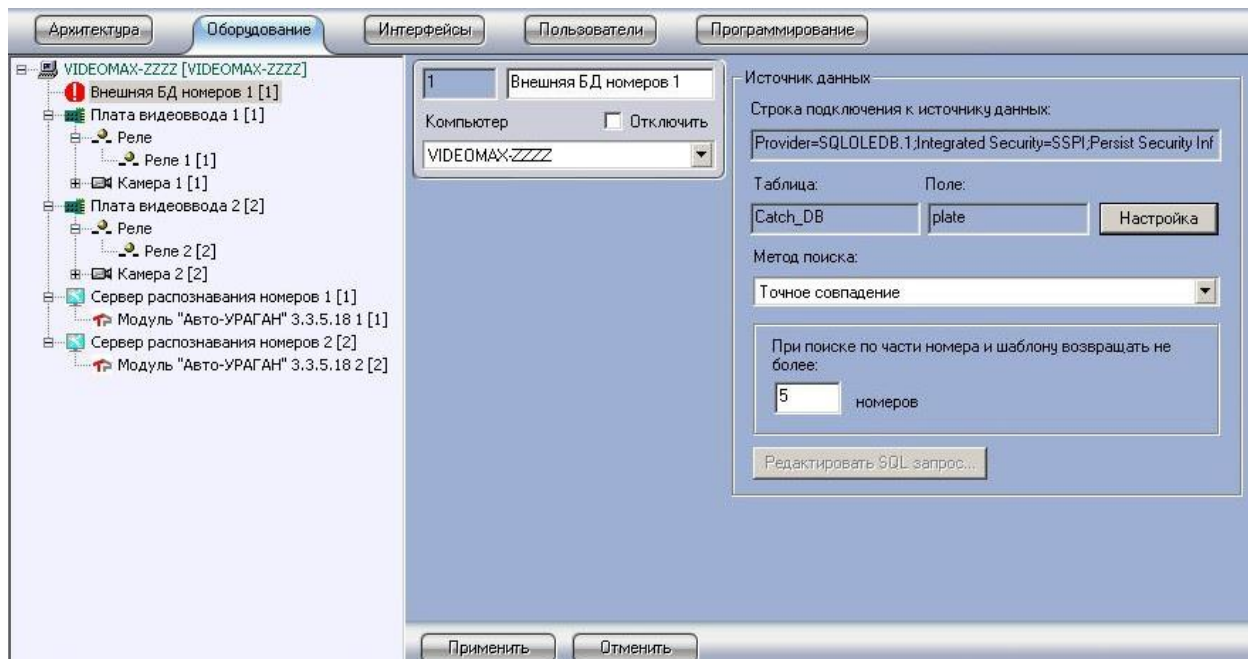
Архитектура | Оборудование | Интерфейсы | Пользователи | Программирование

VIDEOMAX-ZZZZ [VIDEOMAX-ZZZZ]
Внешняя БД номеров 1 [1]
Плата видеоввода 1 [1]
Реле
Реле 1 [1]
Камера 1 [1]
Плата видеоввода 2 [2]
Реле
Реле 2 [2]
Камера 2 [2]
Сервер распознавания номеров 1 [1]
Модуль "Авто-УРАГАН" 3.3.5.18 1 [1]
Сервер распознавания номеров 2 [2]
Модуль "Авто-УРАГАН" 3.3.5.18 2 [2]

1
Внешняя БД номеров 1
Компьютер
Отключить
VIDEOMAX-ZZZZ

Источник данных
Строка подключения к источнику данных:
Provider=SQLOLEDB.1;Integrated Security=SSPI;Persist Security Inf
Таблица:
Поле:
Catch_DB
plate
Настройка
Метод поиска:
Точное совпадение
При поиске по части номера и шаблону возвращать не более:
5
номеров
Редактировать SQL запрос...

Применить
Отменить